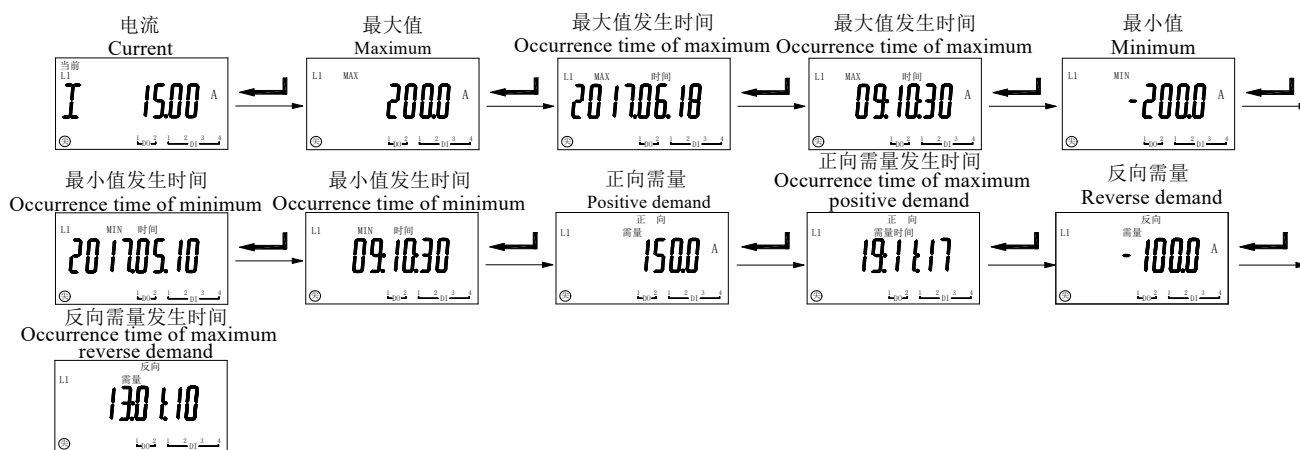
电流
Current
当前
L1
I 15.00 A
DO 1 2 DI 1 2 3 4

最大值
Maximum
L1 MAX
200.0 A
DO 1 2 DI 1 2 3 4

最大值发生时间
Occurrence time of maximum
L1 MAX 时间
2017.06.18
DO 1 2 DI 1 2 3 4

最大值发生时间
Occurrence time of maximum
L1 MAX 时间
09.10.30 A
DO 1 2 DI 1 2 3 4

最小值
Minimum
L1 MIN
-200.0 A
DO 1 2 DI 1 2 3 4

最小值发生时间
Occurrence time of minimum
L1 MIN 时间
2017.05.10
DO 1 2 DI 1 2 3 4

最小值发生时间
Occurrence time of minimum
L1 MIN 时间
09.10.30
DO 1 2 DI 1 2 3 4

正向需量
Positive demand
正 向
L1 需量
150.0 A
DO 1 2 DI 1 2 3 4

正向需量发生时间
Occurrence time of maximum positive demand
正 向
L1 需量时间
19.1 t.17
DO 1 2 DI 1 2 3 4

反向需量
Reverse demand
反向
L1 需量
- 100.0 A
DO 1 2 DI 1 2 3 4

反向需量发生时间
Occurrence time of maximum reverse demand
反向
L1 需量
13.01 t.10
DO 1 2 DI 1 2 3 4